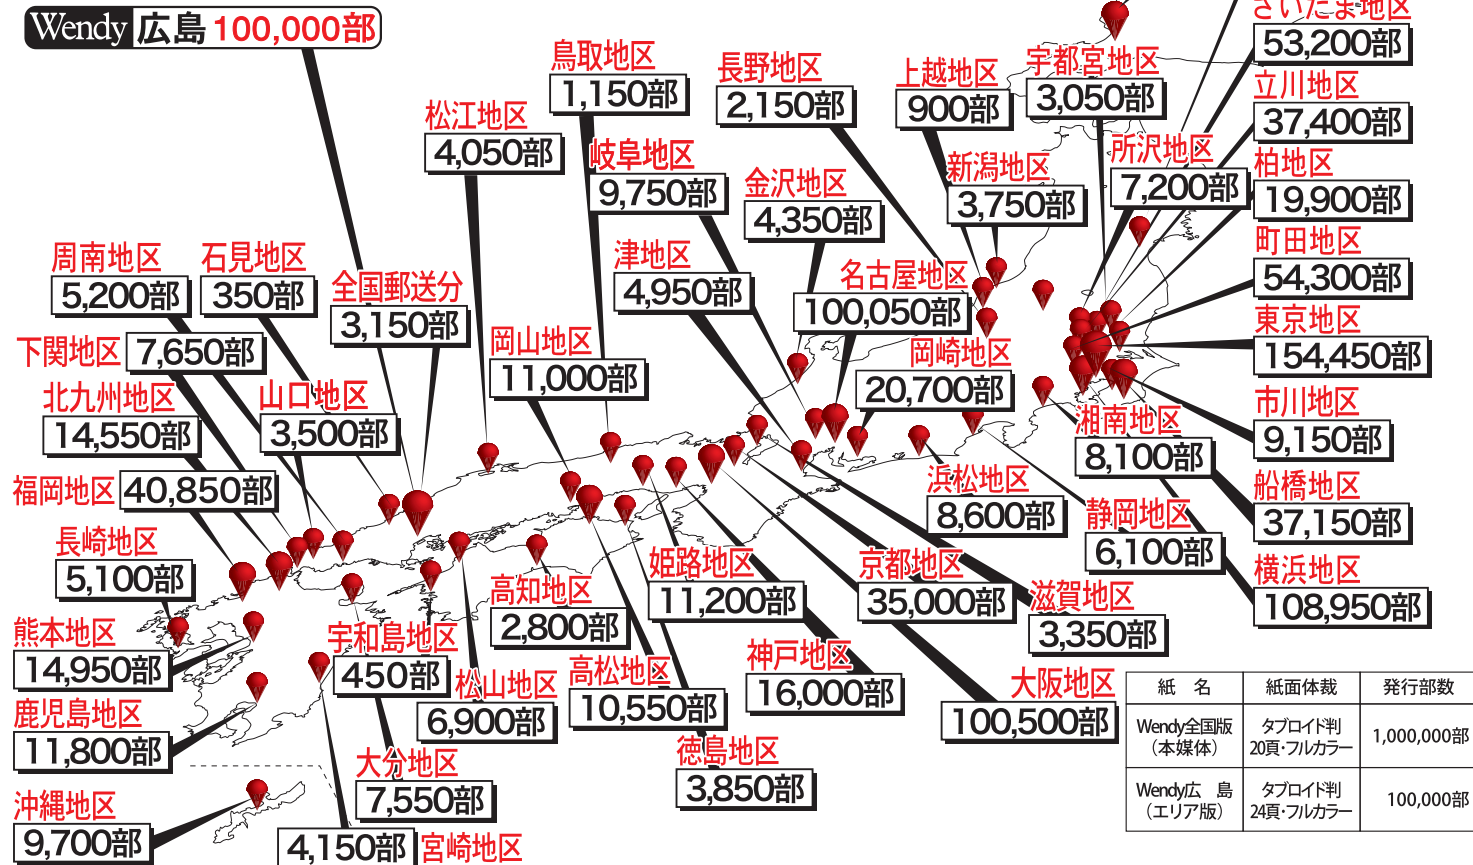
Wendy 広島 100,000部

鳥取地区
1,150部

長野地区
2,150部

上越地区
900部

宇都宮地区
3,050部

さいたま地区
53,200部

立川地区
37,400部

松江地区
4,050部

岐阜地区
9,750部

金沢地区
4,350部

新潟地区
3,750部

所沢地区
7,200部

柏地区
19,900部

周南地区
5,200部

石見地区
350部

全国郵送分
3,150部

津地区
4,950部

名古屋地区
100,050部

町田地区
54,300部

東京地区
154,450部

下関地区
7,650部

岡山地区
11,000部

岡崎地区
20,700部

北九州地区
14,550部

山口地区
3,500部

市川地区
9,150部

湘南地区
8,100部

福岡地区
40,850部

浜松地区
8,600部

船橋地区
37,150部

静岡地区
6,100部

長崎地区
5,100部

姫路地区
11,200部

京都地区
35,000部

横浜地区
108,950部

高知地区
2,800部

滋賀地区
3,350部

熊本地区
14,950部

宇和島地区
450部

高松地区
10,550部

神戸地区
16,000部

大阪地区
100,500部

松山地区
6,900部

鹿児島地区
11,800部

大分地区
7,550部

徳島地区
3,850部

沖縄地区
9,700部

4,150部
宮崎地区

| 紙　名 | 紙面体裁 | 発行部数 |
|---|---|---|
| Wendy全国版（本媒体） | タブロイド判 20頁・フルカラー | 1,000,000部 |
| Wendy広　島（エリア版） | タブロイド判 24頁・フルカラー | 100,000部 |